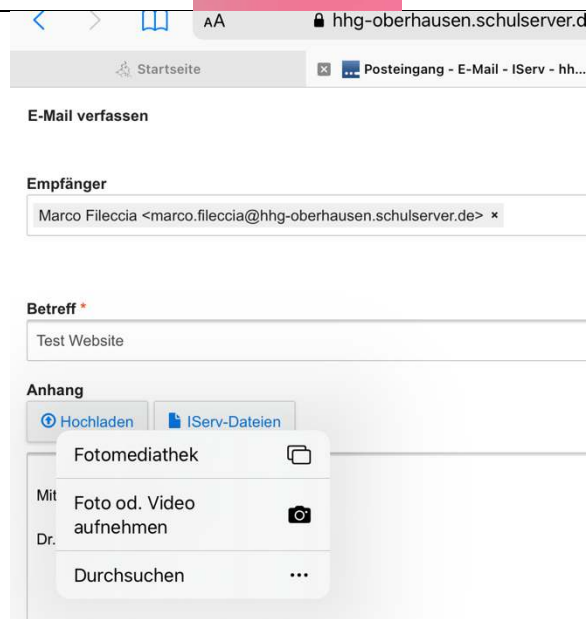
AA hhg-oberhausen.schulserver.d

Startseite

Posteingang - E-Mail - IServ - hh...

E-Mail verfassen

Empfänger

Marco Fileccia <marco.fileccia@hhg-oberhausen.schulserver.de> ×

Betreff *

Test Website

Anhang

Hochladen

IServ-Dateien

Mit

Dr.

Fotomediathek

Foto od. Video aufnehmen

Durchsuchen